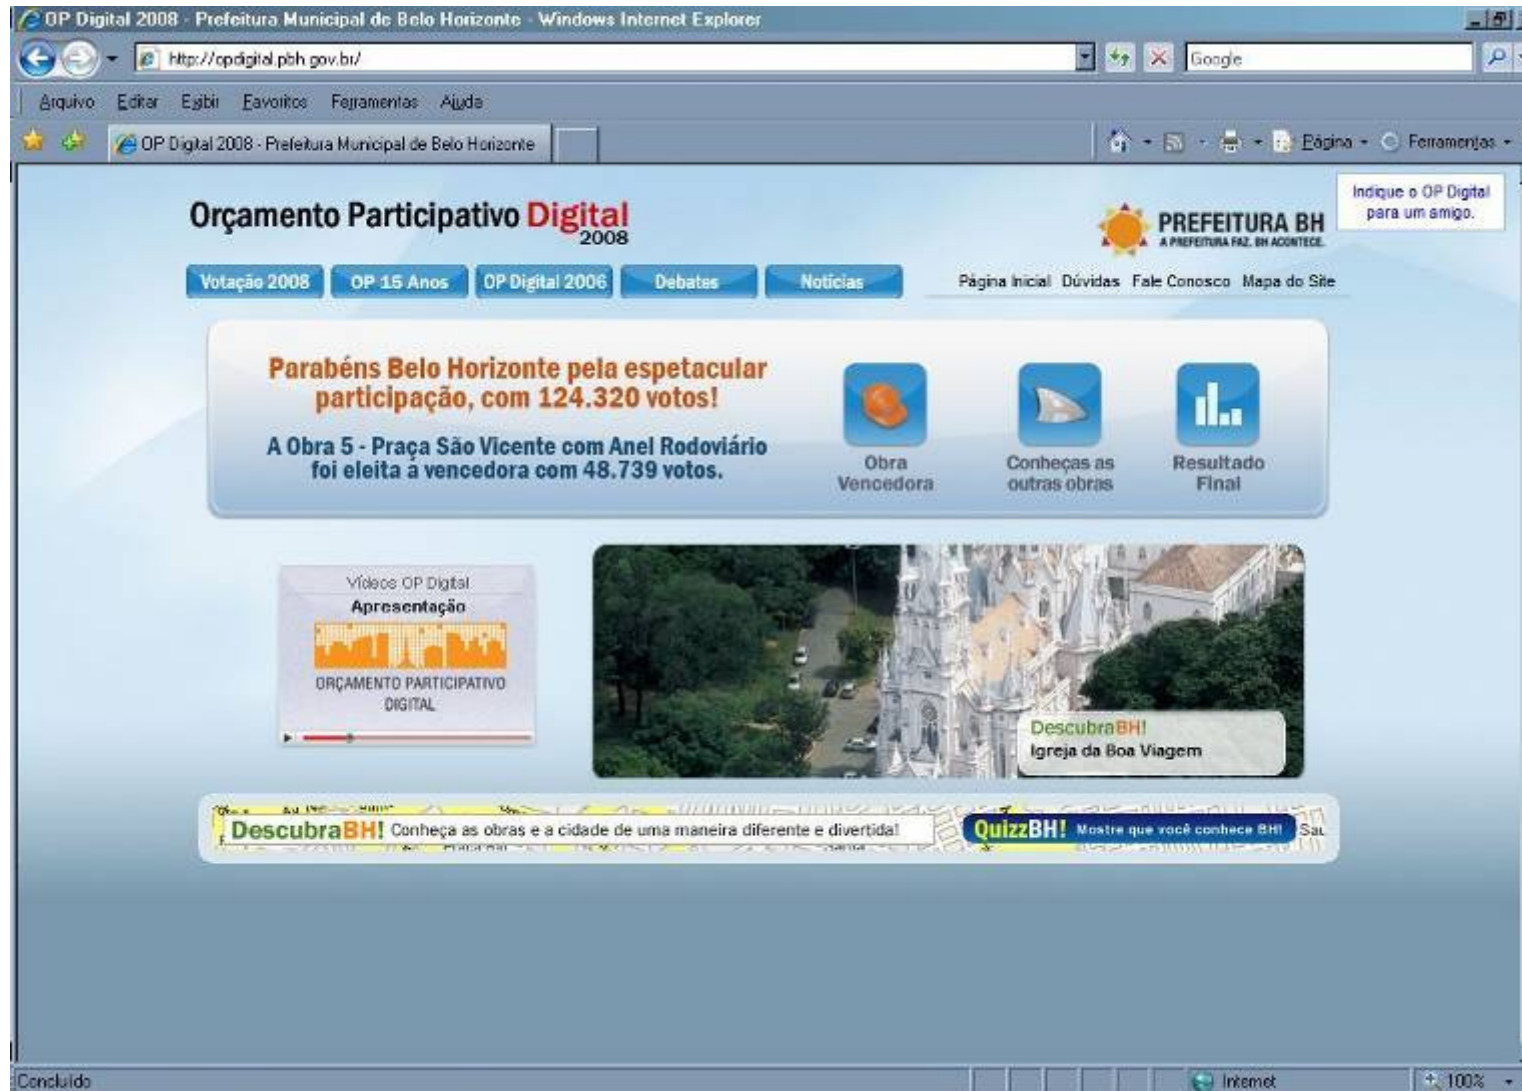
OP Digital 2008 - Prefeitura Municipal de Belo Horizonte - Windows Internet Explorer

http://opdigital.pbh.gov.br/

Google

Arquivo Editar Exibir Favoritos Ferramentas Ajuda

OP Digital 2008 - Prefeitura Municipal de Belo Horizonte

Página Ferramentas

Indique o OP Digital para um amigo.

Orçamento Participativo Digital 2008

PREFEITURA BH
A PREFEITURA FAZ. BH ACONTECE.

Votação 2008 OP 15 Anos OP Digital 2006 Debates Notícias

Página Inicial Dúvidas Fale Conosco Mapa do Site

Parabéns Belo Horizonte pela espetacular participação, com 124.320 votos!

A Obra 5 - Praça São Vicente com Anel Rodoviário foi eleita a vencedora com 48.739 votos.

Obra Vencedora

Conheças as outras obras

Resultado Final

Vídeos OP Digital
Apresentação
ORÇAMENTO PARTICIPATIVO DIGITAL

DescubraBH!
Igreja da Boa Viagem

DescubraBH! Conheça as obras e a cidade de uma maneira diferente e divertida!

QuizzBH! Mostre que você conhece BH!

Concluído

Internet

100%